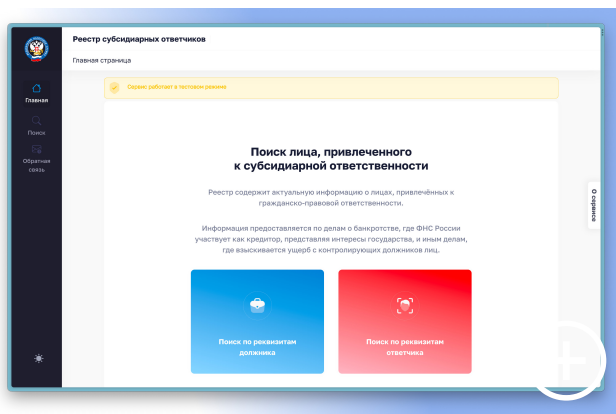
Реестр субсидиарных ответчиков

Главная страница

Главная

Поиск

Обратная связь

Сервис работает в тестовом режиме

Поиск лица, привлеченного к субсидиарной ответственности

Реестр содержит актуальную информацию о лицах, привлечённых к гражданско-правовой ответственности.

Информация предоставляется по делам о банкротстве, где ФНС России участвует как кредитор, представляя интересы государства, и иным делам, где взыскивается ущерб с контролирующих должников лиц.

Поиск по реквизитам должника

Поиск по реквизитам ответчика

О сервисе